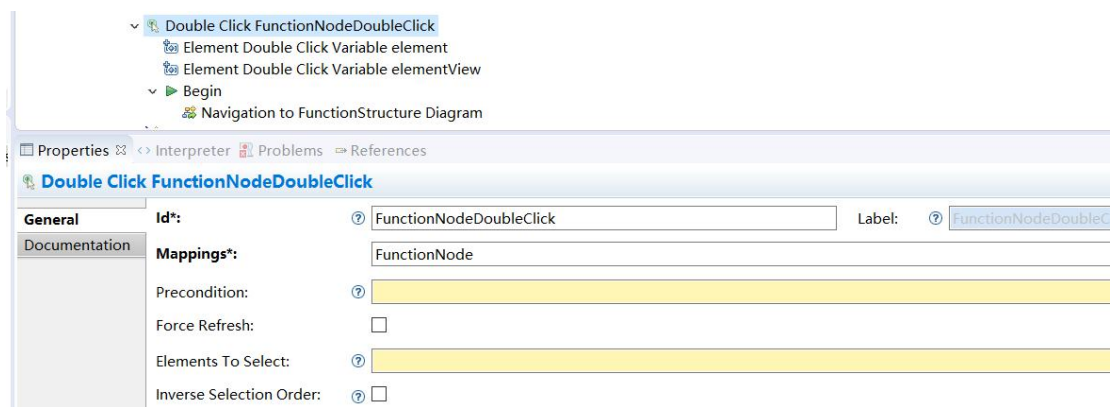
Double Click FunctionNodeDoubleClick
Element Double Click Variable element
Element Double Click Variable elementView
Begin
Navigation to FunctionStructure Diagram

Properties ☒ Interpreter Problems References

Double Click FunctionNodeDoubleClick

General
Documentation

Id*: FunctionNodeDoubleClick Label: FunctionNodeDoubleC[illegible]
Mappings*: FunctionNode
Precondition:
Force Refresh:
Elements To Select:
Inverse Selection Order: